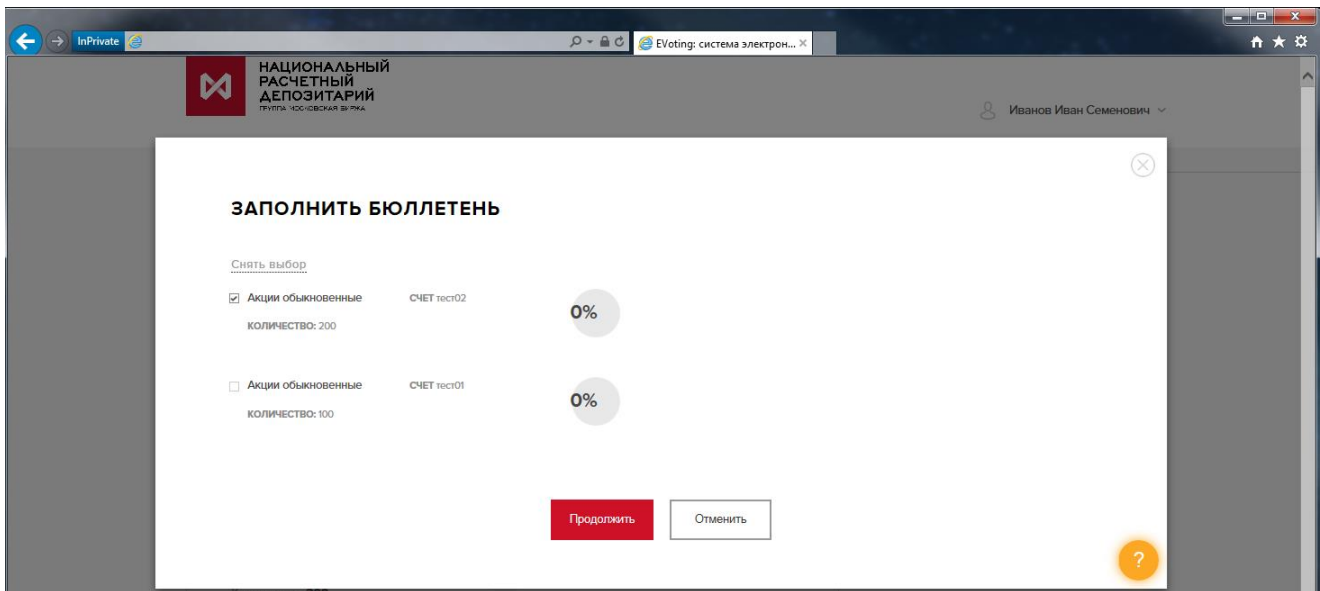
InPrivate

EVoting: система электрон... ×

НАЦИОНАЛЬНЫЙ РАСЧЕТНЫЙ ДЕПОЗИТАРИЙ
ГРУППА МОСКОВСКАЯ БИРЖА

Иванов Иван Семенович

ЗАПОЛНИТЬ БЮЛЛЕТЕНЬ

Снять выбор

Акции обыкновенные СЧЕТ тест02
КОЛИЧЕСТВО: 200
0%

Акции обыкновенные СЧЕТ тест01
КОЛИЧЕСТВО: 100
0%

Продолжить Отменить

?